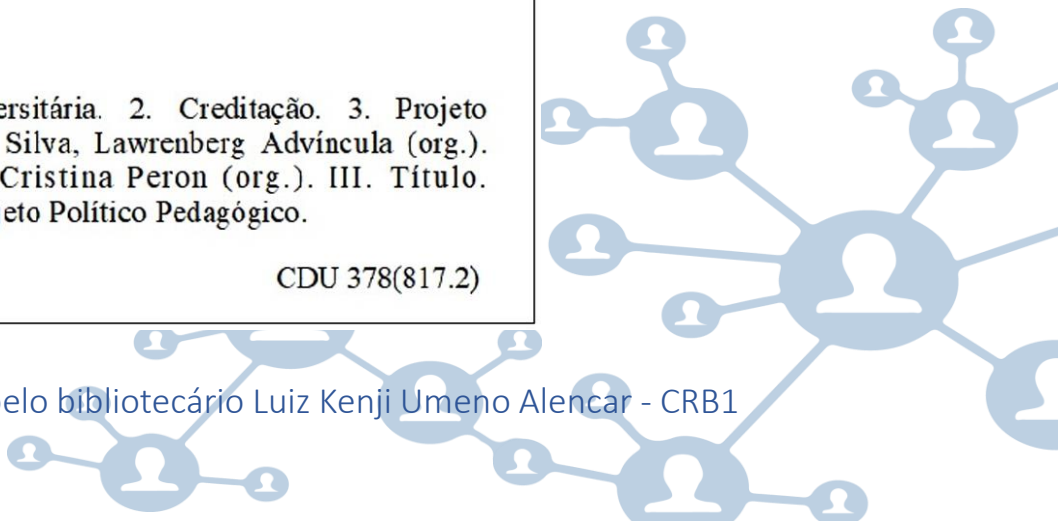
ersitária. 2. Creditação. 3. Projeto Silva, Lawrenberg Advíncula (org.). Cristina Peron (org.). III. Título. eto Político Pedagógico.

CDU 378(817.2)

elo bibliotecário Luiz Kenji Umeno Alencar - CRB1